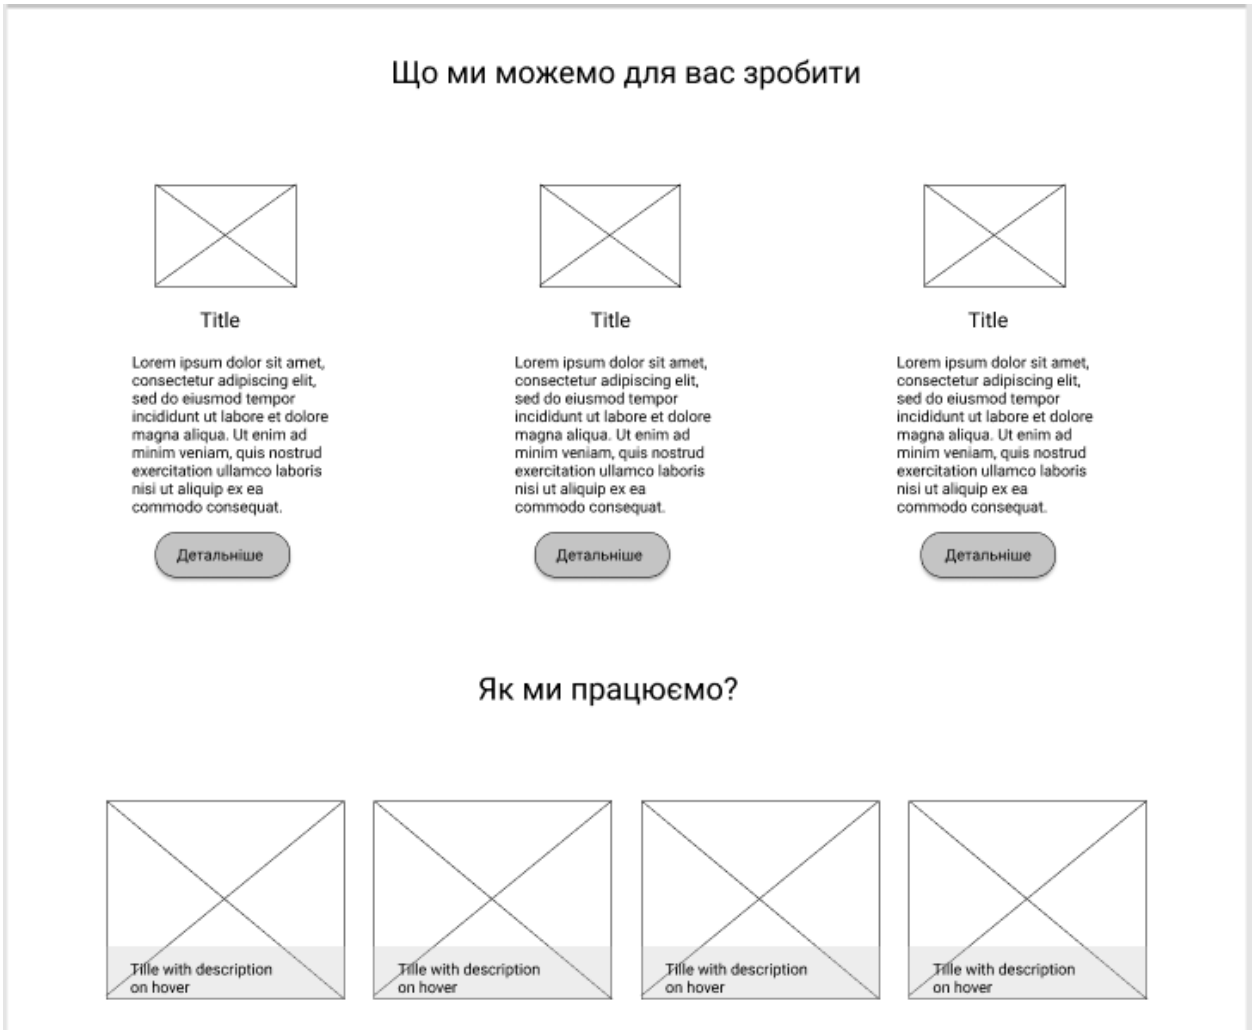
Що ми можемо для вас зробити

Title

Lorem ipsum dolor sit amet, consectetur adipiscing elit, sed do eiusmod tempor incididunt ut labore et dolore magna aliqua. Ut enim ad minim veniam, quis nostrud exercitation ullamco laboris nisi ut aliquip ex ea commodo consequat.

Детальніше

Title

Lorem ipsum dolor sit amet, consectetur adipiscing elit, sed do eiusmod tempor incididunt ut labore et dolore magna aliqua. Ut enim ad minim veniam, quis nostrud exercitation ullamco laboris nisi ut aliquip ex ea commodo consequat.

Детальніше

Title

Lorem ipsum dolor sit amet, consectetur adipiscing elit, sed do eiusmod tempor incididunt ut labore et dolore magna aliqua. Ut enim ad minim veniam, quis nostrud exercitation ullamco laboris nisi ut aliquip ex ea commodo consequat.

Детальніше

Як ми працюємо?

Tille with description on hover

Tille with description on hover

Tille with description on hover

Tille with description on hover